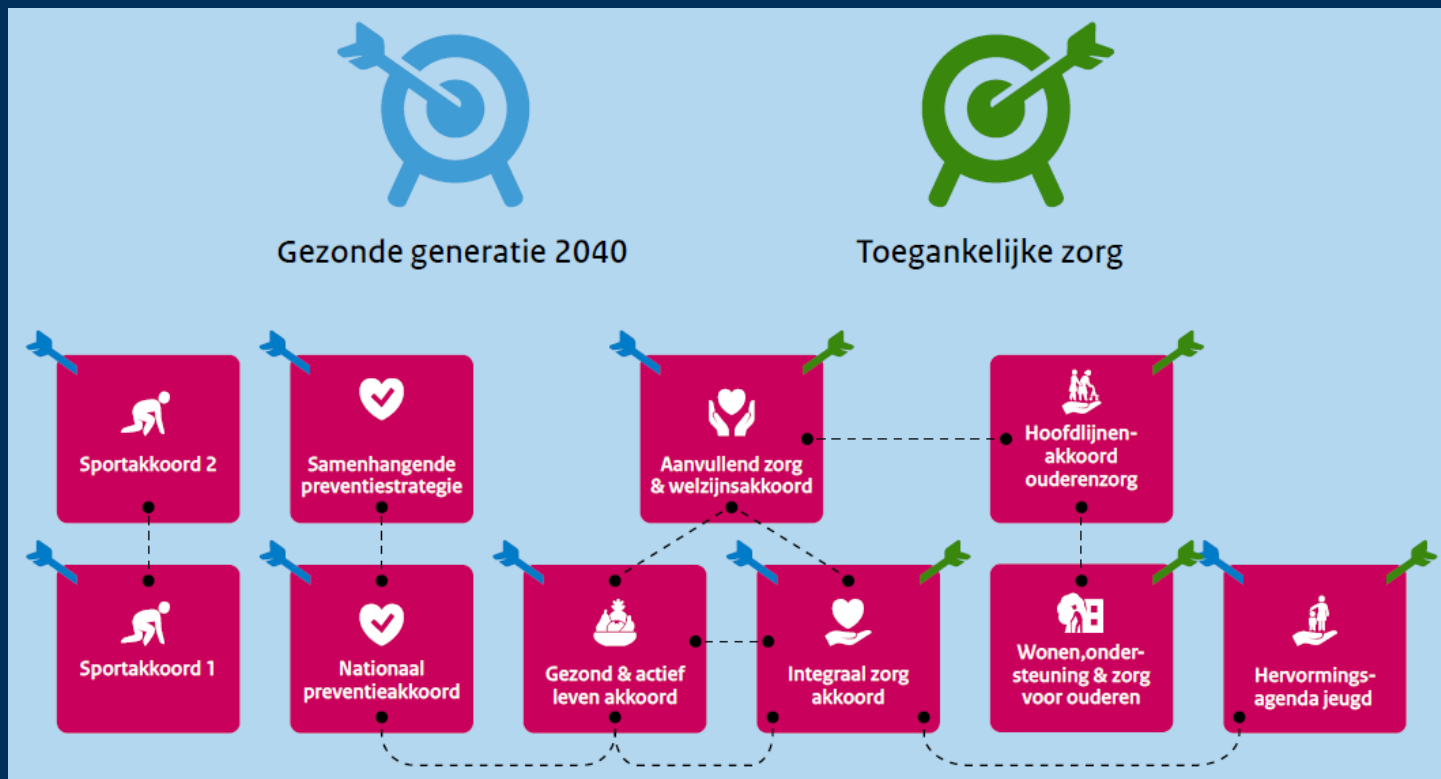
Gezonde generatie 2040

Toegankelijke zorg

Sportakkoord 2

Samenhangende preventiestrategie

Aanvullend zorg & welzijnsakkoord

Hoofdlijnenakkoord ouderenzorg

Sportakkoord 1

Nationaal preventieakkoord

Gezond & actief leven akkoord

Integraal zorg akkoord

Wonen, ondersteuning & zorg voor ouderen

Hervormingsagenda jeugd